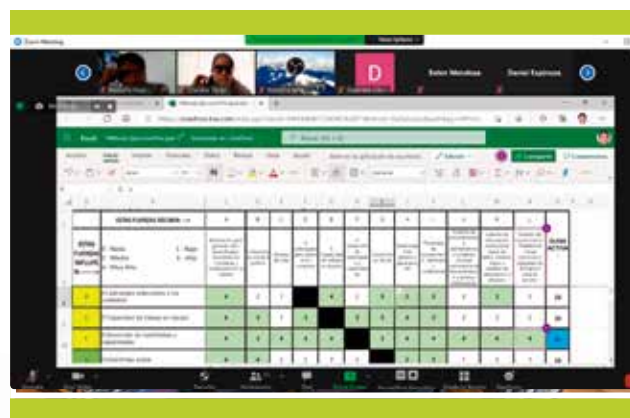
Zoom Meeting

View Options

D

Solon Mendoza

Daniel Espinoza

Excel

Compartir

Comentarios

OTRAS FUERZAS DEBEN

OTRAS FUERZAS INFLUYEN

0 - Nada
1 - Media
2 - Muy Alto

3 - Bajo
4 - Alto

DUSS ACTIVA

4

2

3

1

28

26

31